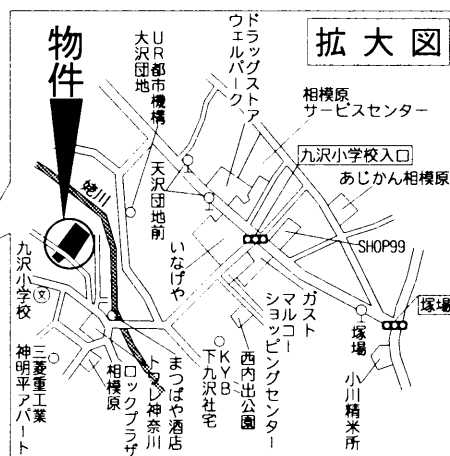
拡大図

物件

UR都市機構大沢団地

ドラッグストアウェルパーク

相模原サービスセンター

九沢小学校入口

あじかん相模原

SHOP99

塚場

天沢団地前

いなげや

ガスト

マルコーショッピングセンター

塚場

小川精米所

九沢小学校

三菱重工業神明平アパート

相模原

ロックプラザ

トヨタ神奈川

まつばや酒店

KYB下九沢社宅

西内出公園

鳩川